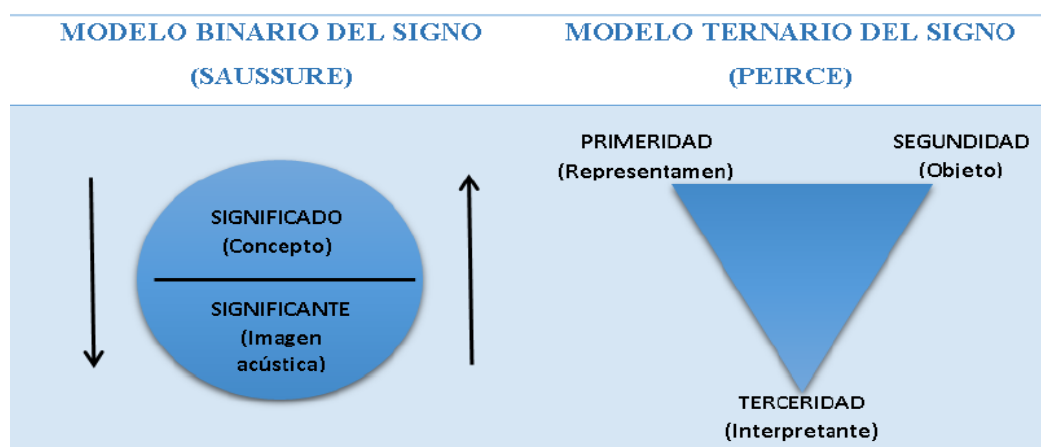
MODELO BINARIO DEL SIGNO (SAUSSURE)

MODELO TERNARIO DEL SIGNO (PEIRCE)

SIGNIFICADO (Concepto)

SIGNIFICANTE (Imagen acústica)

PRIMERIDAD (Representamen)

SEGUNDIDAD (Objeto)

TERCERIDAD (Interpretante)